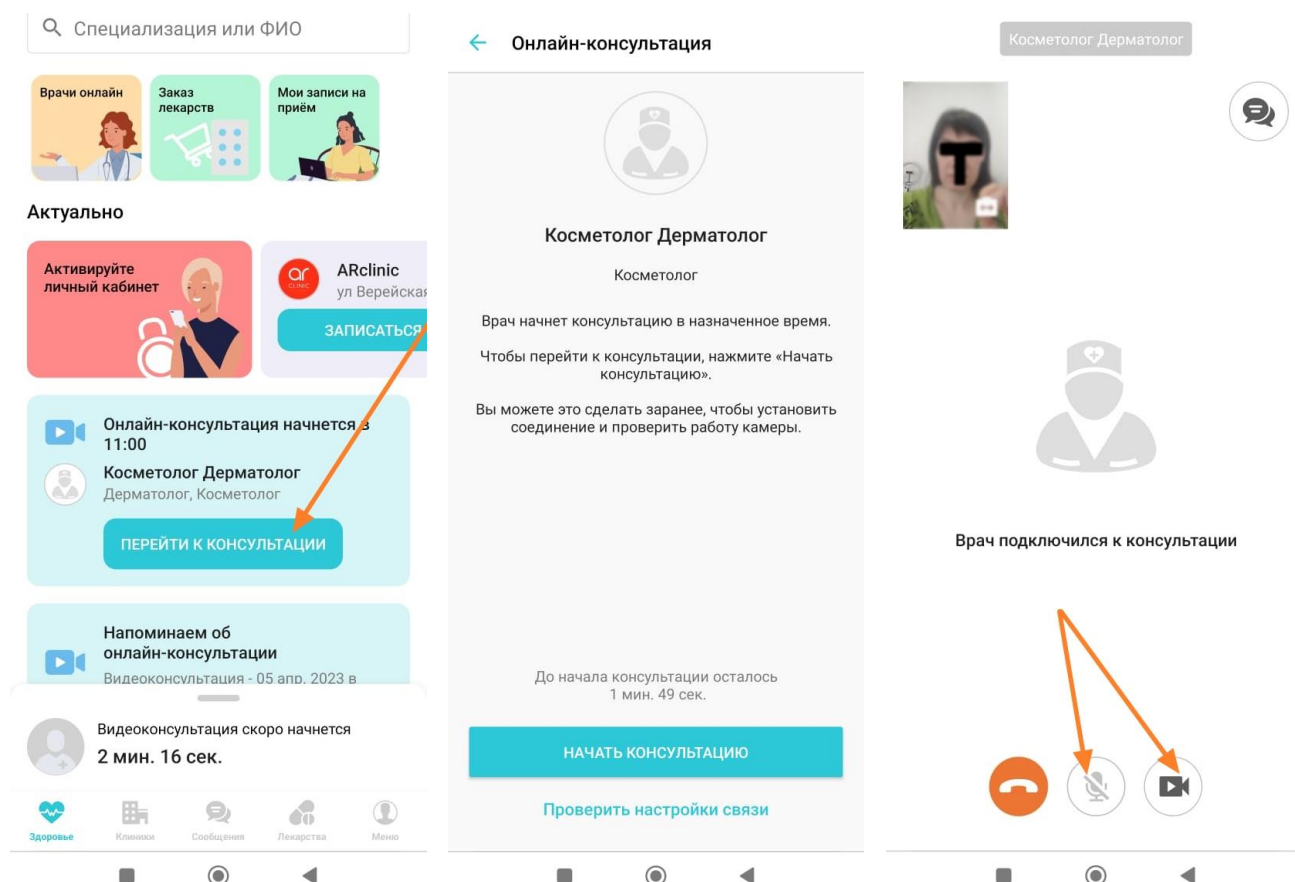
Специализация или ФИО

Врачи онлайн

Заказ лекарств

Мои записи на приём

Актуально

Активируйте личный кабинет

ARclinic
ул Верейская

ЗАПИСАТЬСЯ

Онлайн-консультация начнется в 11:00

Косметолог Дерматолог
Дерматолог, Косметолог

ПЕРЕЙТИ К КОНСУЛЬТАЦИИ

Напоминаем об онлайн-консультации
Видеоконсультация - 05 апр. 2023 в

Видеоконсультация скоро начнется
2 мин. 16 сек.

Здоровье Клиники Сообщения Лекарства Меню

Онлайн-консультация

Косметолог Дерматолог

Косметолог

Врач начнет консультацию в назначенное время.

Чтобы перейти к консультации, нажмите «Начать консультацию».

Вы можете это сделать заранее, чтобы установить соединение и проверить работу камеры.

До начала консультации осталось
1 мин. 49 сек.

НАЧАТЬ КОНСУЛЬТАЦИЮ

Проверить настройки связи

Косметолог Дерматолог

Врач подключился к консультации